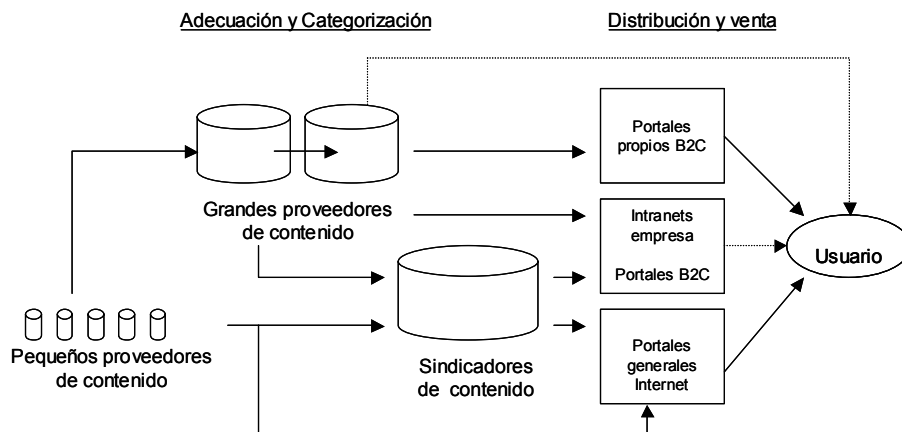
Adecuación y Categorización

Distribución y venta

Portales propios B2C

Grandes proveedores de contenido

Intranets empresa

Portales B2C

Usuario

Pequeños proveedores de contenido

Sindicadores de contenido

Portales generales Internet